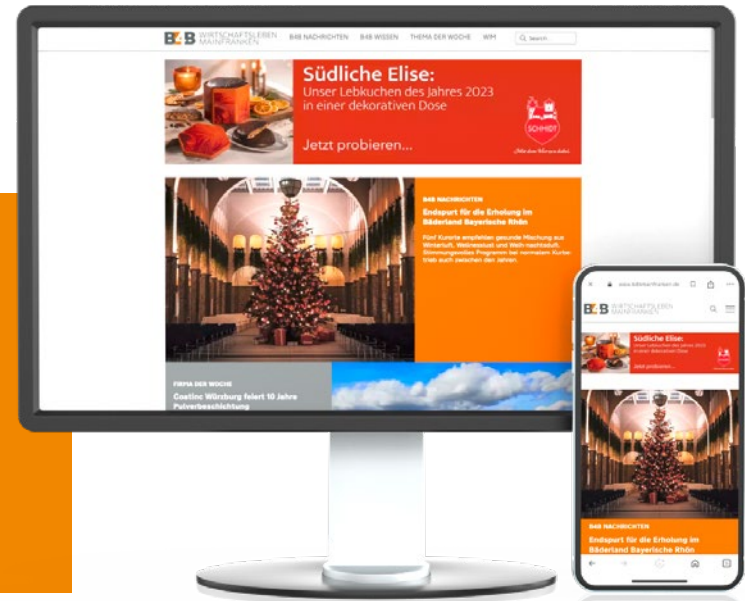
B4B WIRTSCHAFTSLEBEN MAINFRANKEN

B4B NACHRICHTEN B4B WISSEN THEMA DER WOCHE WIM Search

Südliche Elise:
Unser Lebkuchen des Jahres 2023 in einer dekorativen Dose

Jetzt probieren...

SCHMIDT

B4B NACHRICHTEN

Endspurt für die Erholung im Bäderland Bayerische Rhön

Fünf Kurorte empfehlen gesunde Mischung aus Winterlust, Wellnesslust und Weihnachtsduft. Stimmungsvolles Programm bei normalem Kurbetrieb auch zwischen den Jahren.

FIRMA DER WOCHE

Coating Würzburg feiert 10 Jahre Pulverbeschichtung

www.b4bmainfranken.de

B4B WIRTSCHAFTSLEBEN MAINFRANKEN

Südliche Elise:
Unser Lebkuchen des Jahres 2023 in einer dekorativen Dose

Jetzt probieren...

B4B NACHRICHTEN

Endspurt für die Erholung im Bäderland Bayerische Rhön